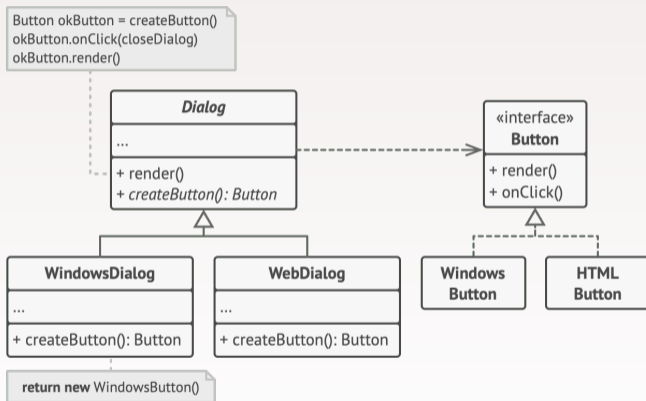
Button okButton = createButton()
okButton.onClick(closeDialog)
okButton.render()

Dialog

...

+ render()
+ createButton(): Button

«interface»
Button

+ render()
+ onClick()

WindowsDialog

...

+ createButton(): Button

WebDialog

...

+ createButton(): Button

Windows Button

HTML Button

return new WindowsButton()